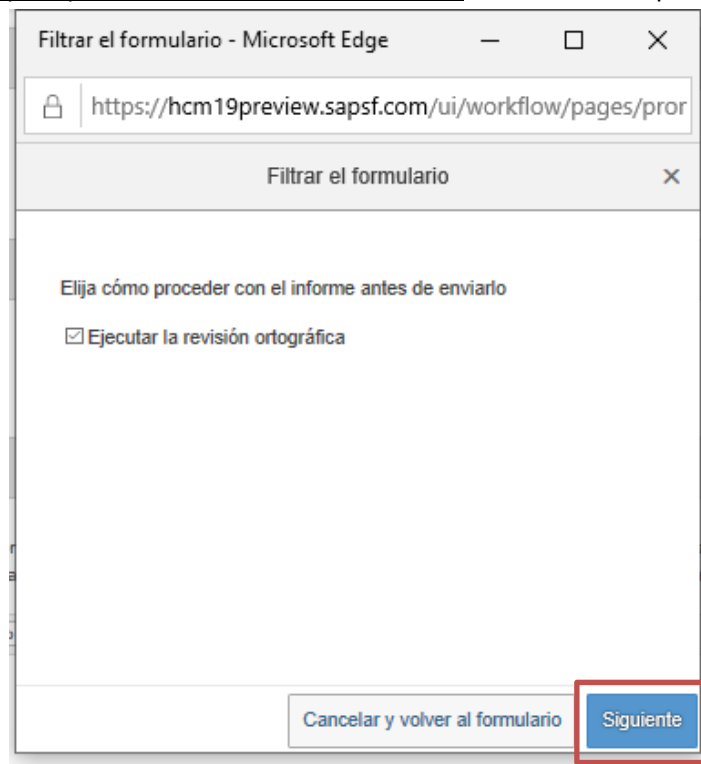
Filtrar el formulario - Microsoft Edge

https://hcm19preview.sapsf.com/ui/workflow/pages/pror

Filtrar el formulario

Elija cómo proceder con el informe antes de enviarlo

☑ Ejecutar la revisión ortográfica

Cancelar y volver al formulario

Siguiente